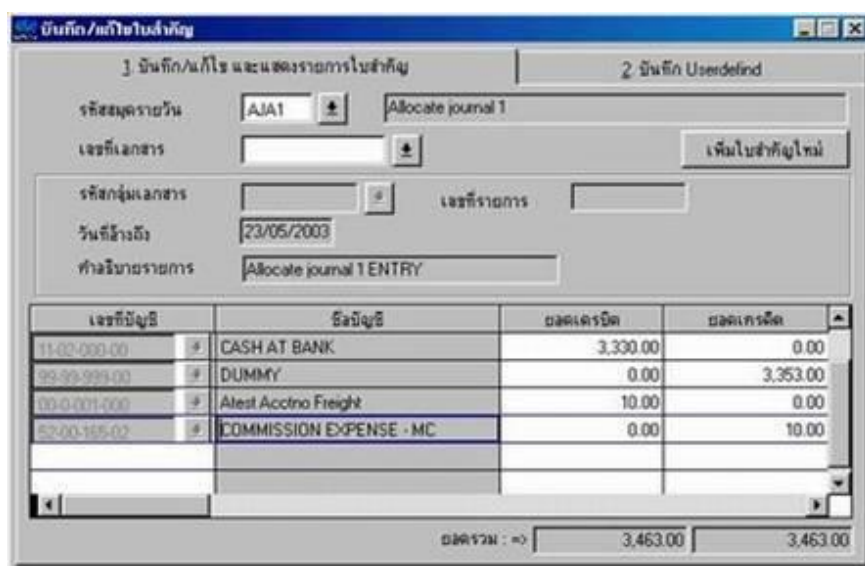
บันทึก/แก้ไขใบสำคัญ

1 บันทึก/แก้ไข และแสดงรายการใบสำคัญ

2 บันทึก Userdefind

รหัสสมุดรายวัน AJA1 Allocate journal 1

เลขที่เอกสาร

เพิ่มใบสำคัญใหม่

รหัสกลุ่มเอกสาร

เลขที่รายการ

วันที่อ้างอิง 23/05/2003

คำอธิบายรายการ Allocate journal 1 ENTRY

| เลขที่บัญชี | ชื่อบัญชี | ยอดเดรบิต | ยอดเครดิต |
|---|---|---|---|
| 11-02-000-00 | CASH AT BANK | 3,330.00 | 0.00 |
| 99-99-999-00 | DUMMY | 0.00 | 3,353.00 |
| 00-0-001-000 | Atest Acctno Freight | 10.00 | 0.00 |
| 52-00-165-02 | COMMISSION EXPENSE - MC | 0.00 | 10.00 |

ยอดรวม : => 3,463.00 3,463.00